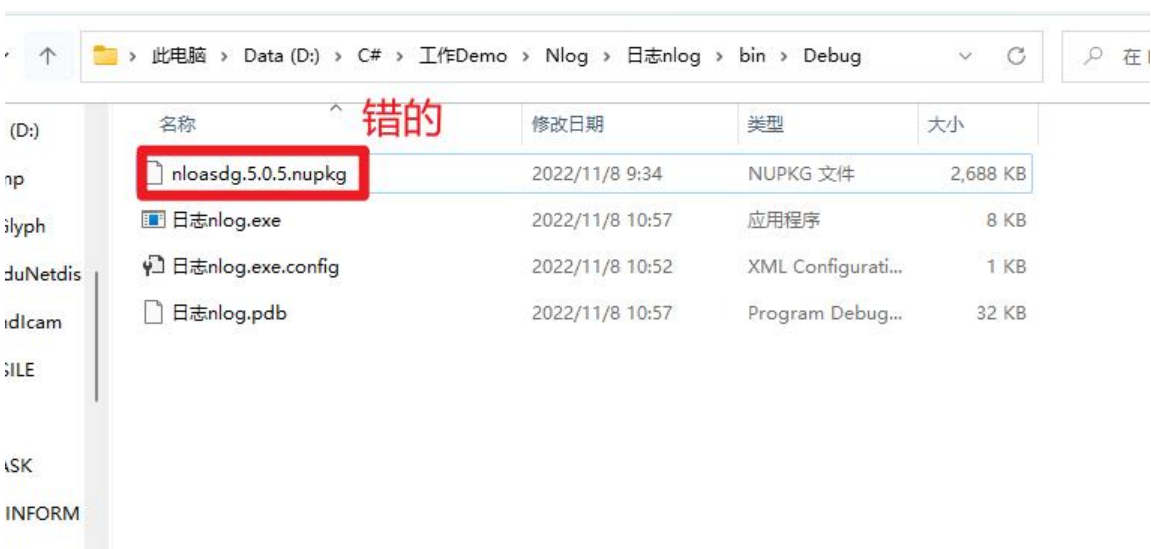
此电脑 > Data (D:) > C# > 工作Demo > Nlog > 日志nlog > bin > Debug

在

(D:)
np
Glyph
duNetdis
dIcam
SILE
ASK
INFORM

错的

| 名称 | 修改日期 | 类型 | 大小 |
|---|---|---|---|
| nloasdg.5.0.5.nupkg | 2022/11/8 9:34 | NUPKG 文件 | 2,688 KB |
| 日志nlog.exe | 2022/11/8 10:57 | 应用程序 | 8 KB |
| 日志nlog.exe.config | 2022/11/8 10:52 | XML Configurati... | 1 KB |
| 日志nlog.pdb | 2022/11/8 10:57 | Program Debug... | 32 KB |